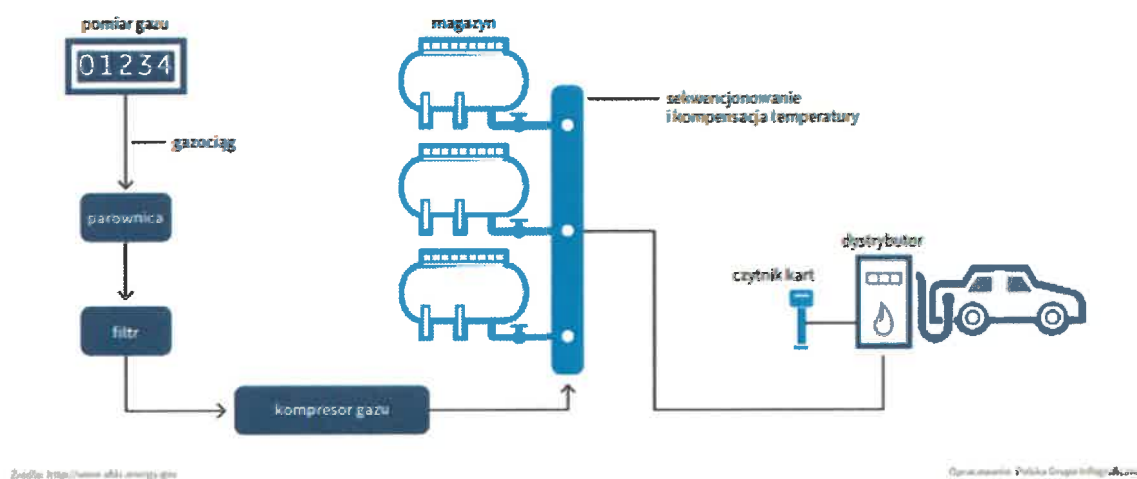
pomiar gazu

01234

gazociąg

parownica

filtr

kompresor gazu

magazyn

sekwencjonowanie i kompensacja temperatury

czytnik kart

dystrybutor

Źródło: http://www.afdc.energy.gov

Opracowanie: Polska Grupa Infographics